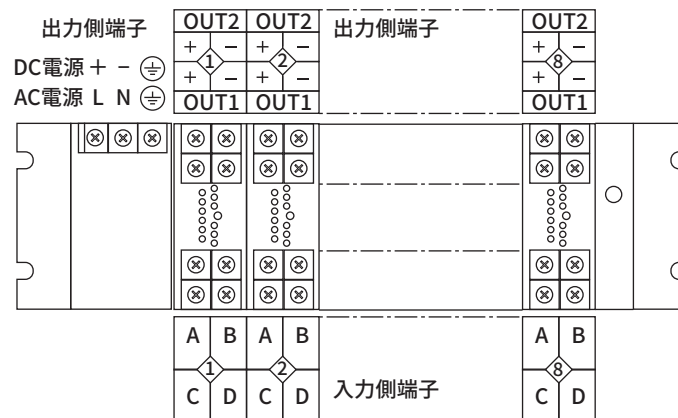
出力側端子

DC電源 + − ⏚

AC電源 L N ⏚

| OUT2 | OUT2 |
|---|---|
| + − | + − |
| 1 | 2 |
| + − | + − |
| OUT1 | OUT1 |

出力側端子

| OUT2 |
|---|
| + − |
| 8 |
| + − |
| OUT1 |

| A | B | A | B |
|---|---|---|---|
| 1 | | 2 | |
| C | D | C | D |

入力側端子

| A | B |
|---|---|
| 8 | |
| C | D |